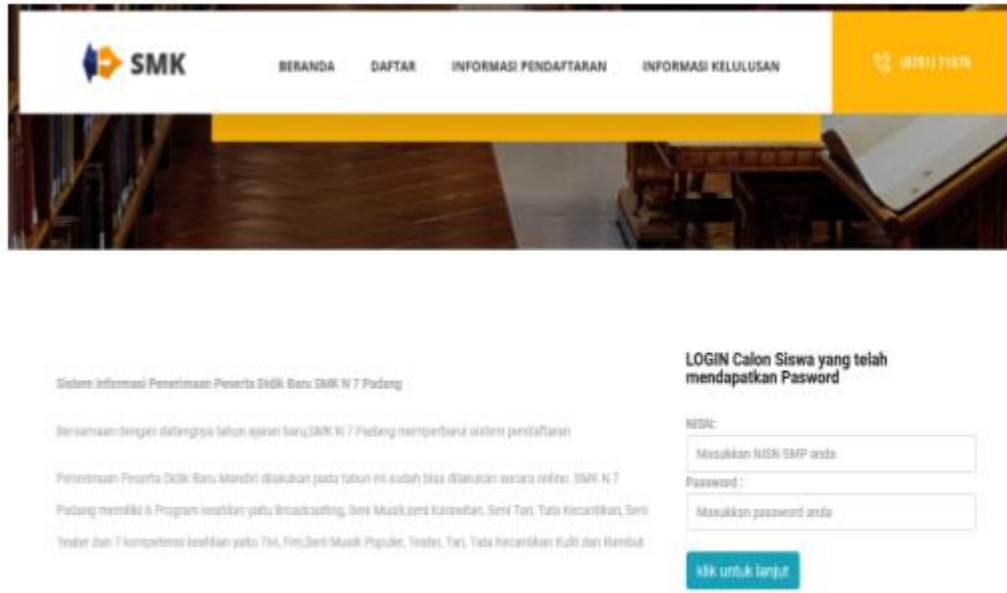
SMK

BERANDA DAFTAR INFORMASI PENDAFTARAN INFORMASI KELULUSAN

(0751) 71576

Sistem Informasi Penerimaan Peserta Didik Baru SMK N 7 Padang

Bersamaan dengan datangnya tahun ajaran baru,SMK N 7 Padang memperbarui sistem pendaftaran

Penerimaan Peserta Didik Baru Mandiri dilakukan pada tahun ini sudah bisa dilakukan secara online. SMK N 7 Padang memiliki 6 Program keahlian yaitu Broadcasting, Seni Musik,seni Karawitan, Seni Tari, Tata Kecantikan, Seni Teater dan 7 kompetensi keahlian yaitu TV, Film,Seni Musik Populer, Teater, Tari, Tata Kecantikan Kulit dan Rambut

LOGIN Calon Siswa yang telah mendapatkan Pasword

NISN:

Masukkan NISN SMP anda

Password :

Masukkan password anda

klik untuk lanjut